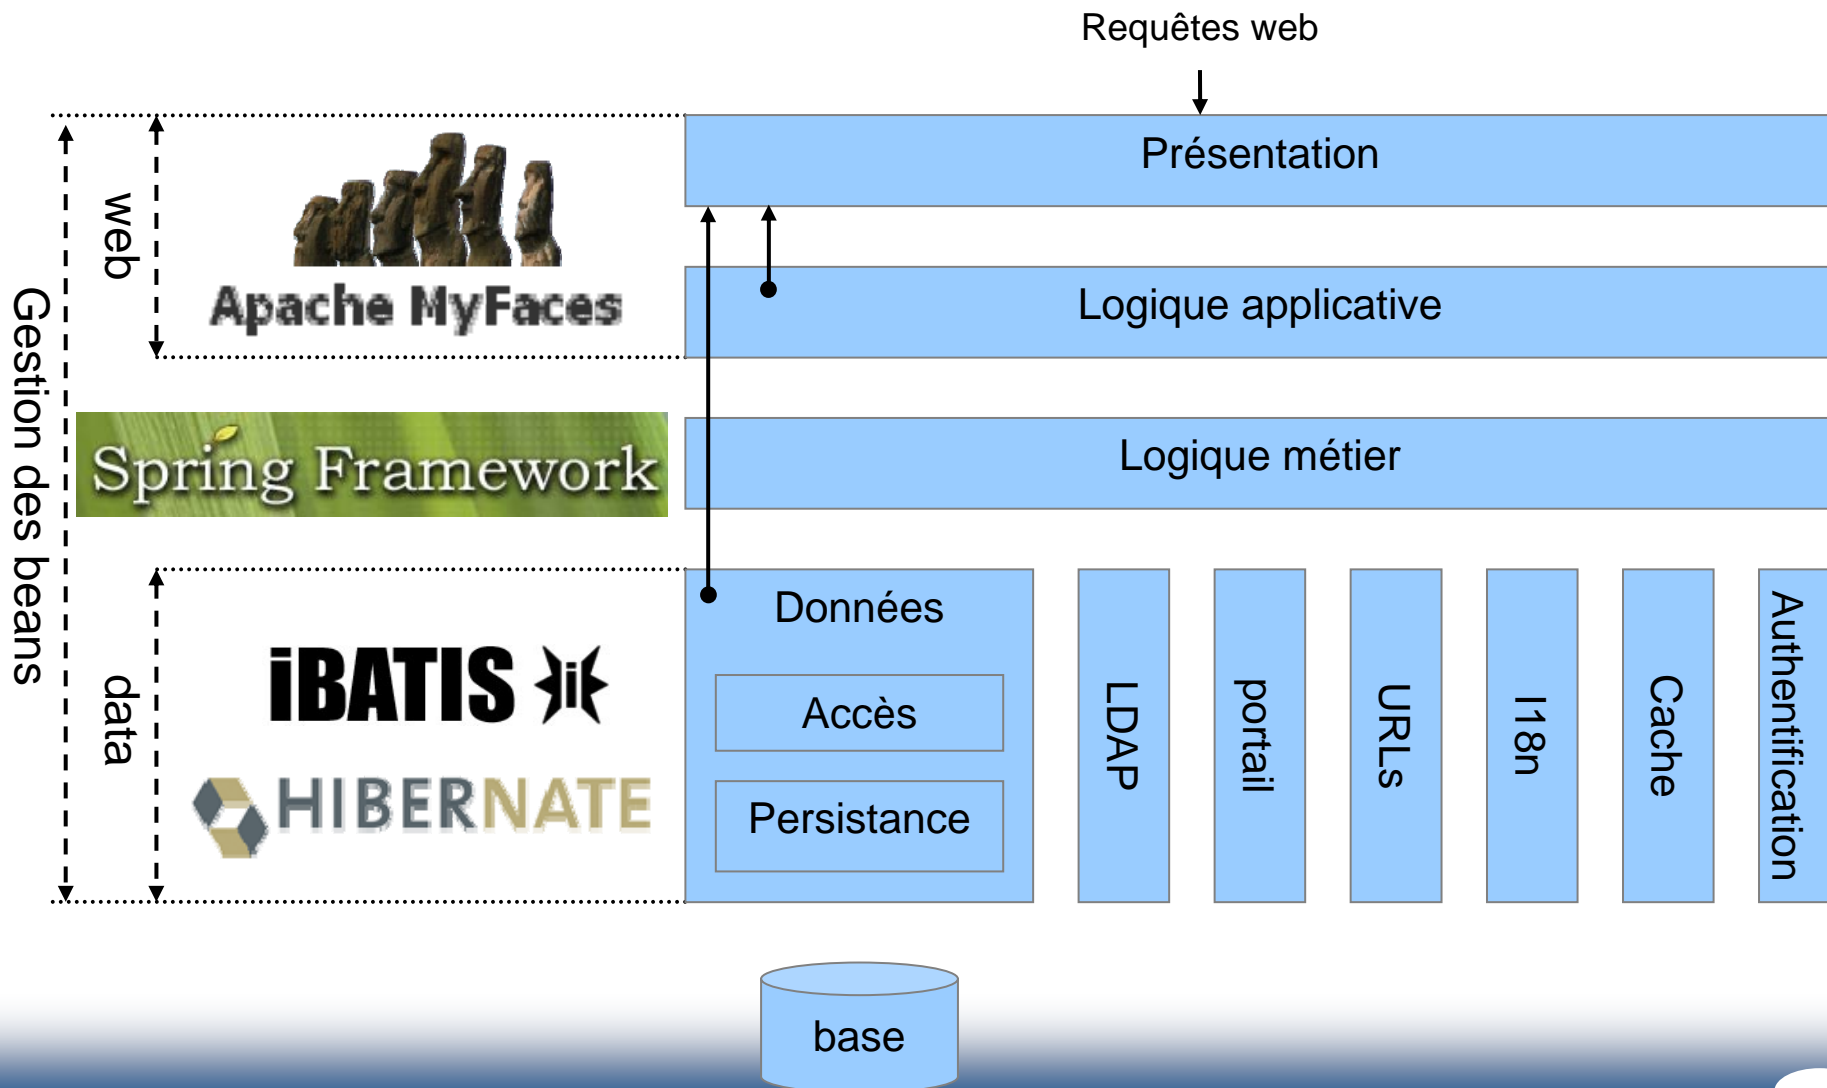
Requêtes web

Gestion des beans

web

Apache MyFaces

Présentation

Logique applicative

Spring Framework

Logique métier

data

iBATIS

HIBERNATE

Données

Accès

Persistance

LDAP

portail

URLs

I18n

Cache

Authentification

base